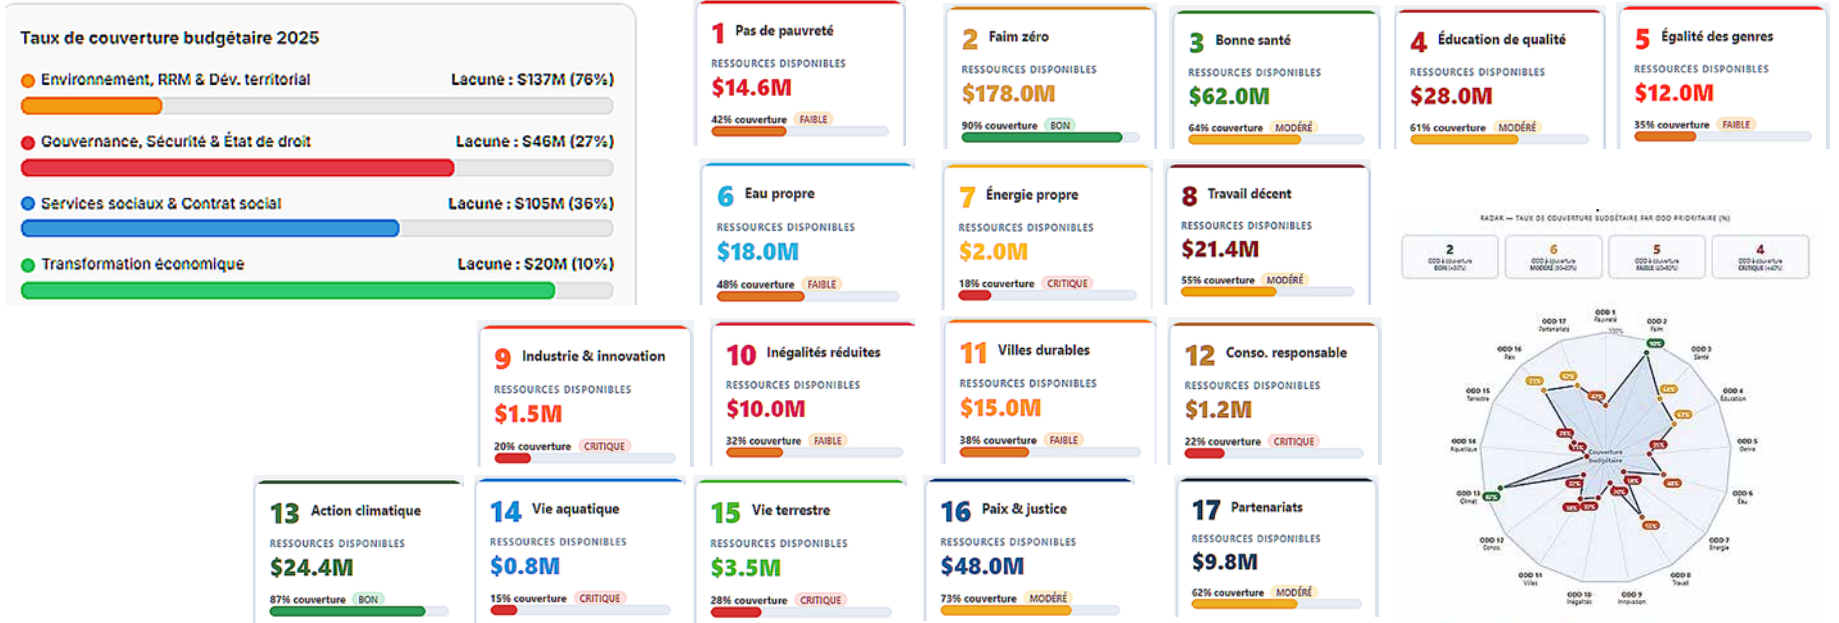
Taux de couverture budgétaire 2025

Environnement, RRM & Dév. territorial Lacune : $137M (76%)

Gouvernance, Sécurité & État de droit Lacune : $46M (27%)

Services sociaux & Contrat social Lacune : $105M (36%)

Transformation économique Lacune : $20M (10%)

1 Pas de pauvreté
RESSOURCES DISPONIBLES
$14.6M
42% couverture FAIBLE

2 Faim zéro
RESSOURCES DISPONIBLES
$178.0M
90% couverture BON

3 Bonne santé
RESSOURCES DISPONIBLES
$62.0M
64% couverture MODÉRÉ

4 Éducation de qualité
RESSOURCES DISPONIBLES
$28.0M
61% couverture MODÉRÉ

5 Égalité des genres
RESSOURCES DISPONIBLES
$12.0M
35% couverture FAIBLE

6 Eau propre
RESSOURCES DISPONIBLES
$18.0M
48% couverture FAIBLE

7 Énergie propre
RESSOURCES DISPONIBLES
$2.0M
18% couverture CRITIQUE

8 Travail décent
RESSOURCES DISPONIBLES
$21.4M
55% couverture MODÉRÉ

RADAR — TAUX DE COUVERTURE BUDGÉTAIRE PAR ODD PRIORITAIRE (%)

2 ODD à couverture BON (≥80%)
6 ODD à couverture MODÉRÉ (60-80%)
5 ODD à couverture FAIBLE (40-60%)
4 ODD à couverture CRITIQUE (<40%)

9 Industrie & innovation
RESSOURCES DISPONIBLES
$1.5M
20% couverture CRITIQUE

10 Inégalités réduites
RESSOURCES DISPONIBLES
$10.0M
32% couverture FAIBLE

11 Villes durables
RESSOURCES DISPONIBLES
$15.0M
38% couverture FAIBLE

12 Conso. responsable
RESSOURCES DISPONIBLES
$1.2M
22% couverture CRITIQUE

ODD 1 Pauvreté
ODD 2 Faim
ODD 3 Santé
ODD 4 Éducation
ODD 5 Genre
ODD 6 Eau
ODD 7 Énergie
ODD 8 Travail
ODD 9 Innovation
ODD 10 Inégalités
ODD 11 Villes
ODD 12 Conso.
ODD 13 Climat
ODD 14 Aquatique
ODD 15 Terrestre
ODD 16 Paix
ODD 17 Partenariats
100%
Couverture budgétaire

13 Action climatique
RESSOURCES DISPONIBLES
$24.4M
87% couverture BON

14 Vie aquatique
RESSOURCES DISPONIBLES
$0.8M
15% couverture CRITIQUE

15 Vie terrestre
RESSOURCES DISPONIBLES
$3.5M
28% couverture CRITIQUE

16 Paix & justice
RESSOURCES DISPONIBLES
$48.0M
73% couverture MODÉRÉ

17 Partenariats
RESSOURCES DISPONIBLES
$9.8M
62% couverture MODÉRÉ